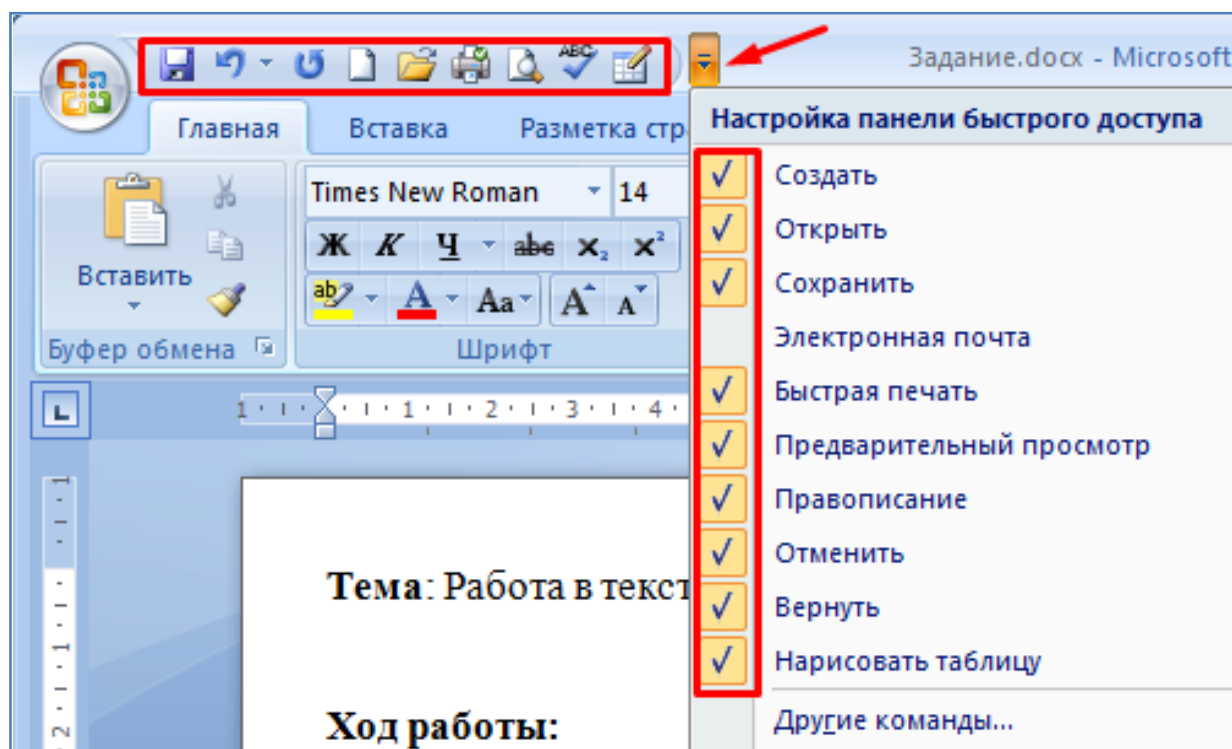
Задание.docx - Microsoft

Главная Вставка Разметка стр

Вставить

Буфер обмена

Times New Roman 14

Ж К Ч abe $x_2$ $x^2$

Aa A A

Шрифт

1 · 1 · 1 · 2 · 1 · 3 · 1 · 4 ·

Тема: Работа в текст

Ход работы:

Настройка панели быстрого доступа

✓ Создать

✓ Открыть

✓ Сохранить

Электронная почта

✓ Быстрая печать

✓ Предварительный просмотр

✓ Правописание

✓ Отменить

✓ Вернуть

✓ Нарисовать таблицу

Другие команды...